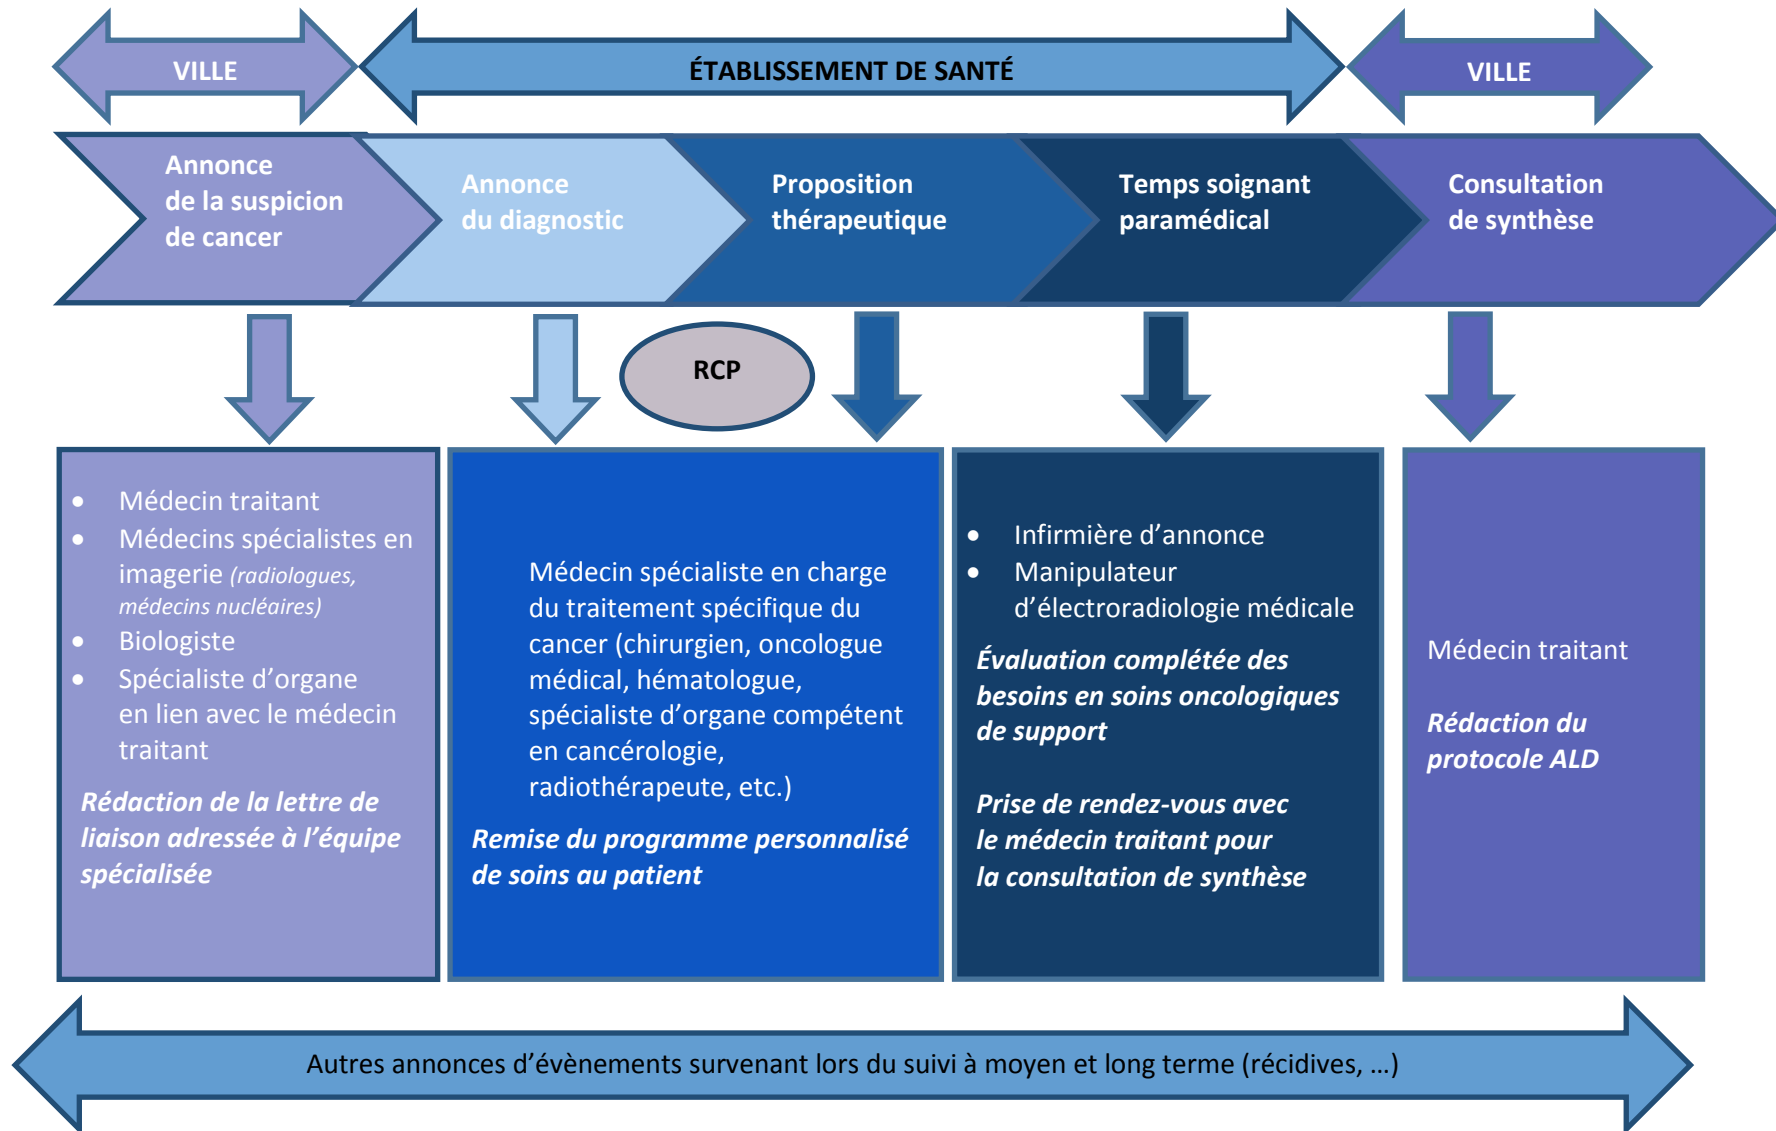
VILLE

ÉTABLISSEMENT DE SANTÉ

VILLE

Annonce de la suspicion de cancer

Annonce du diagnostic

Proposition thérapeutique

Temps soignant paramédical

Consultation de synthèse

RCP

- Médecin traitant
- Médecins spécialistes en imagerie *(radiologues, médecins nucléaires)*
- Biologiste
- Spécialiste d'organe en lien avec le médecin traitant

***Rédaction de la lettre de liaison adressée à l'équipe spécialisée***

Médecin spécialiste en charge du traitement spécifique du cancer (chirurgien, oncologue médical, hématologue, spécialiste d'organe compétent en cancérologie, radiothérapeute, etc.)

***Remise du programme personnalisé de soins au patient***

- Infirmière d'annonce
- Manipulateur d'électroradiologie médicale

***Évaluation complétée des besoins en soins oncologiques de support***

***Prise de rendez-vous avec le médecin traitant pour la consultation de synthèse***

Médecin traitant

***Rédaction du protocole ALD***

Autres annonces d'évènements survenant lors du suivi à moyen et long terme (récidives, …)